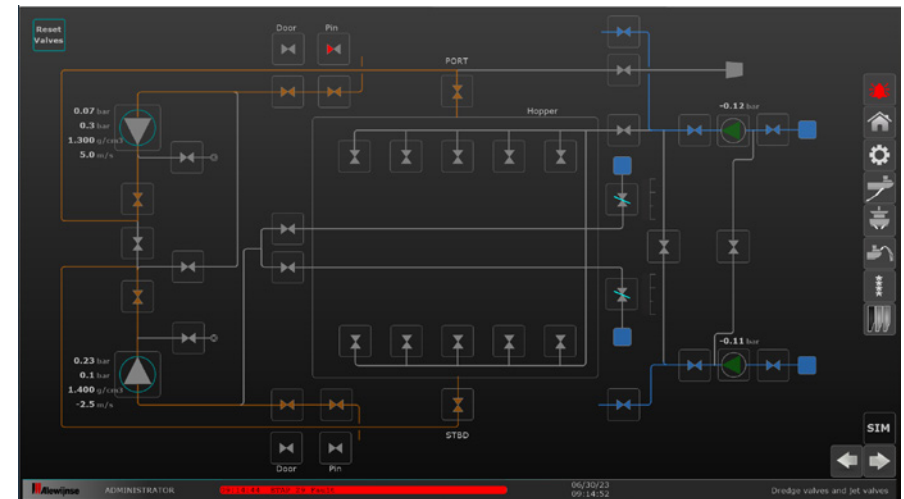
Reset Valves

Door

Pin

PORT

Hopper

0.07 bar
0.3 bar
1.300 g/cm3
5.0 m/s

-0.12 bar

0.23 bar
0.1 bar
1.400 g/cm3
-2.5 m/s

-0.11 bar

STBD

Door

Pin

SIM

Alewijnse

ADMINISTRATOR

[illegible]

06/30/23
09:14:52

Dredge valves and jet valves